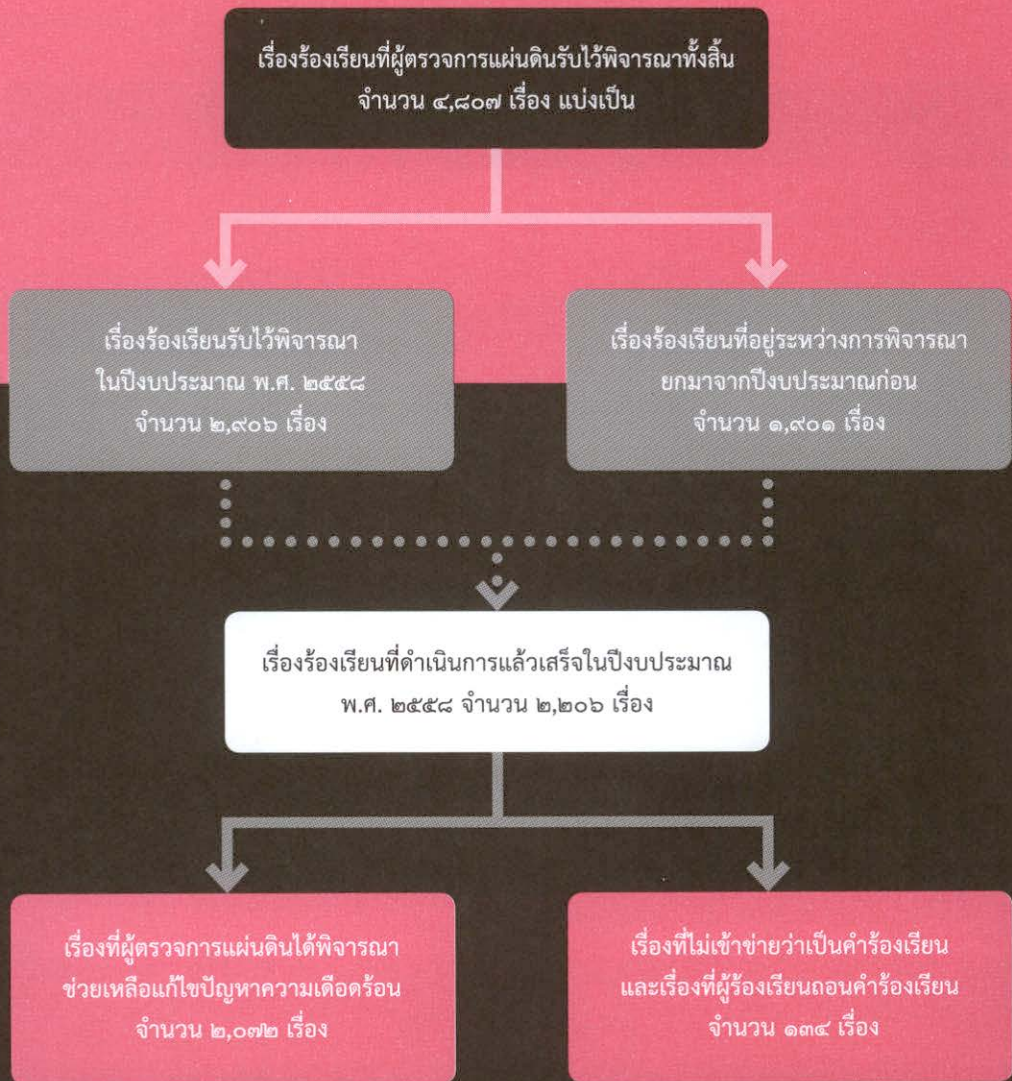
เรื่องร้องเรียนที่ผู้ตรวจการแผ่นดินรับไว้พิจารณาทั้งสิ้น จำนวน ๔,๘๐๗ เรื่อง แบ่งเป็น

เรื่องร้องเรียนรับไว้พิจารณา ในปีงบประมาณ พ.ศ. ๒๕๕๘ จำนวน ๒,๙๐๖ เรื่อง

เรื่องร้องเรียนที่อยู่ระหว่างการพิจารณา ยกมาจากปีงบประมาณก่อน จำนวน ๑,๙๐๑ เรื่อง

เรื่องร้องเรียนที่ดำเนินการแล้วเสร็จในปีงบประมาณ พ.ศ. ๒๕๕๘ จำนวน ๒,๒๐๖ เรื่อง

เรื่องที่ผู้ตรวจการแผ่นดินได้พิจารณา ช่วยเหลือแก้ไขปัญหาความเดือดร้อน จำนวน ๒,๐๗๒ เรื่อง

เรื่องที่ไม่เข้าข่ายว่าเป็นคำร้องเรียน และเรื่องที่ผู้ร้องเรียนถอนคำร้องเรียน จำนวน ๑๓๔ เรื่อง